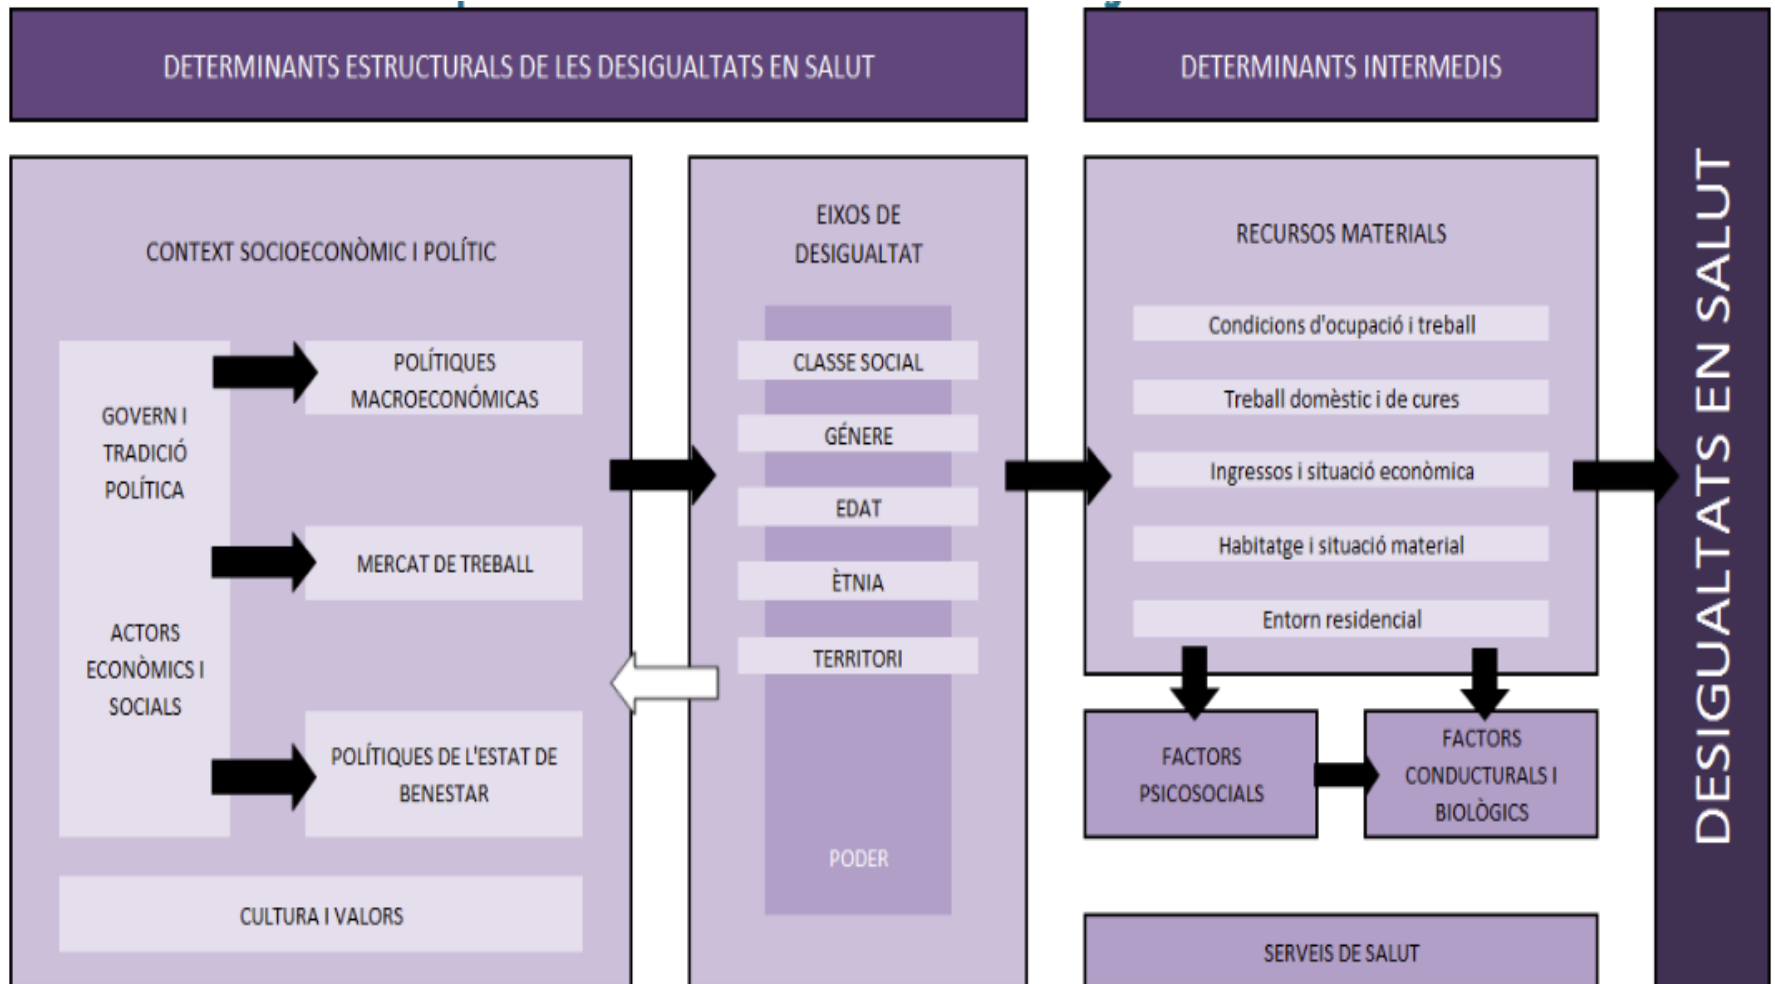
DETERMINANTS ESTRUCTURALS DE LES DESIGUALTATS EN SALUT

DETERMINANTS INTERMEDIS

DESIGUALTATS EN SALUT

CONTEXT SOCIOECONÒMIC I POLÍTIC

GOVERN I TRADICIÓ POLÍTICA

ACTORS ECONÒMICS I SOCIALS

POLÍTIQUES MACROECONÓMICAS

MERCAT DE TREBALL

POLÍTIQUES DE L'ESTAT DE BENESTAR

CULTURA I VALORS

EIXOS DE DESIGUALTAT

CLASSE SOCIAL

GÉNERE

EDAT

ÈTNIA

TERRITORI

PODER

RECURSOS MATERIALS

Condicions d'ocupació i treball

Treball domèstic i de cures

Ingressos i situació econòmica

Habitatge i situació material

Entorn residencial

FACTORS PSICOSOCIALS

FACTORS CONDUCTURALS I BIOLÒGICS

SERVEIS DE SALUT